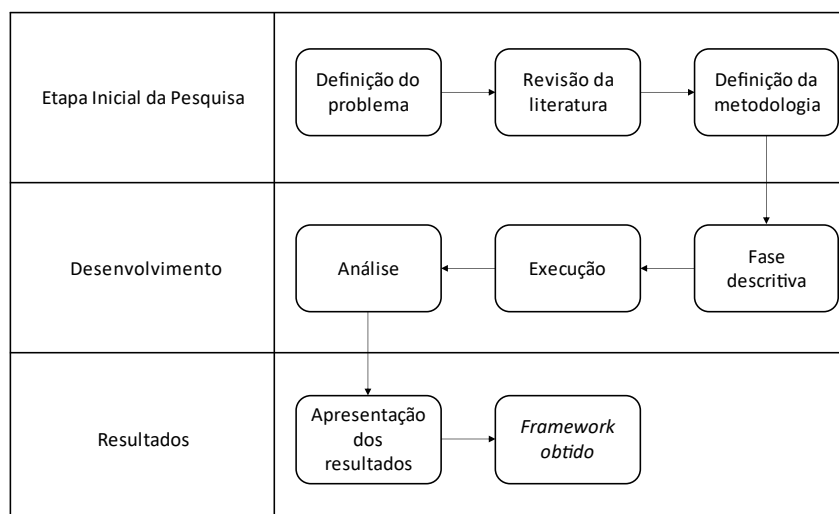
Etapa Inicial da Pesquisa

Definição do problema

Revisão da literatura

Definição da metodologia

Desenvolvimento

Análise

Execução

Fase descritiva

Resultados

Apresentação dos resultados

*Framework obtido*